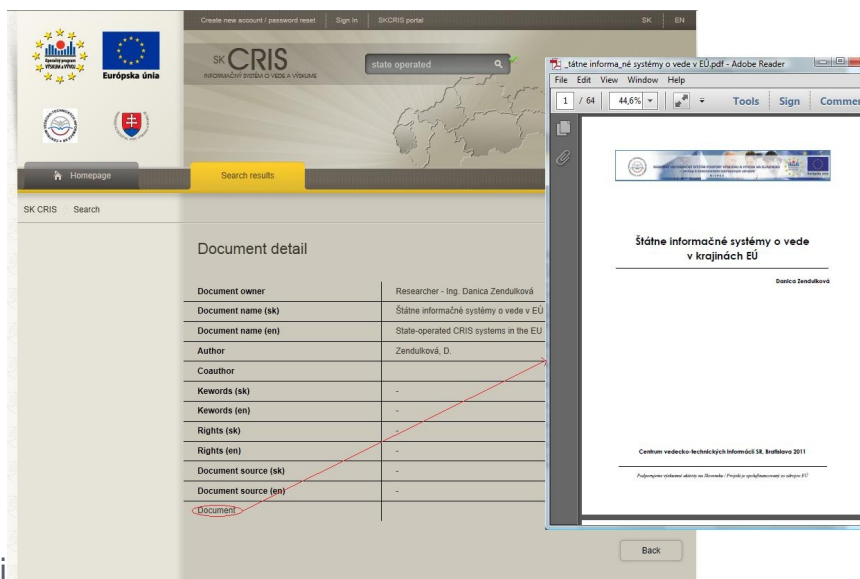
Create new account / password reset Sign In SKCRIS portal SK EN

Operačný program VÝSKUM a VÝVOJ

Európska únia

SK CRIS
INFORMAČNÝ SYSTÉM O VEDE A VÝSKUME

state operated

Homepage

Search results

SK CRIS Search

Document detail

| | |
|---|---|
| Document owner | Researcher - Ing. Danica Zendulková |
| Document name (sk) | Štátne informačné systémy o vede v EÚ |
| Document name (en) | State-operated CRIS systems in the EU |
| Author | Zendulková, D. |
| Coauthor | |
| Kewords (sk) | - |
| Kewords (en) | - |
| Rights (sk) | - |
| Rights (en) | - |
| Document source (sk) | - |
| Document source (en) | - |
| Document | |

Back

_tátne informa_né systémy o vede v EÚ.pdf - Adobe Reader

File Edit View Window Help

1 / 64 44,6% Tools Sign Commen

Štátne informačné systémy o vede v krajinách EÚ

Danica Zendulková

Centrum vedecko-technických informácií SR, Bratislava 2011

Podporujeme výskumné aktivity na Slovensku / Projekt je spolufinancovaný zo zdrojov EÚ